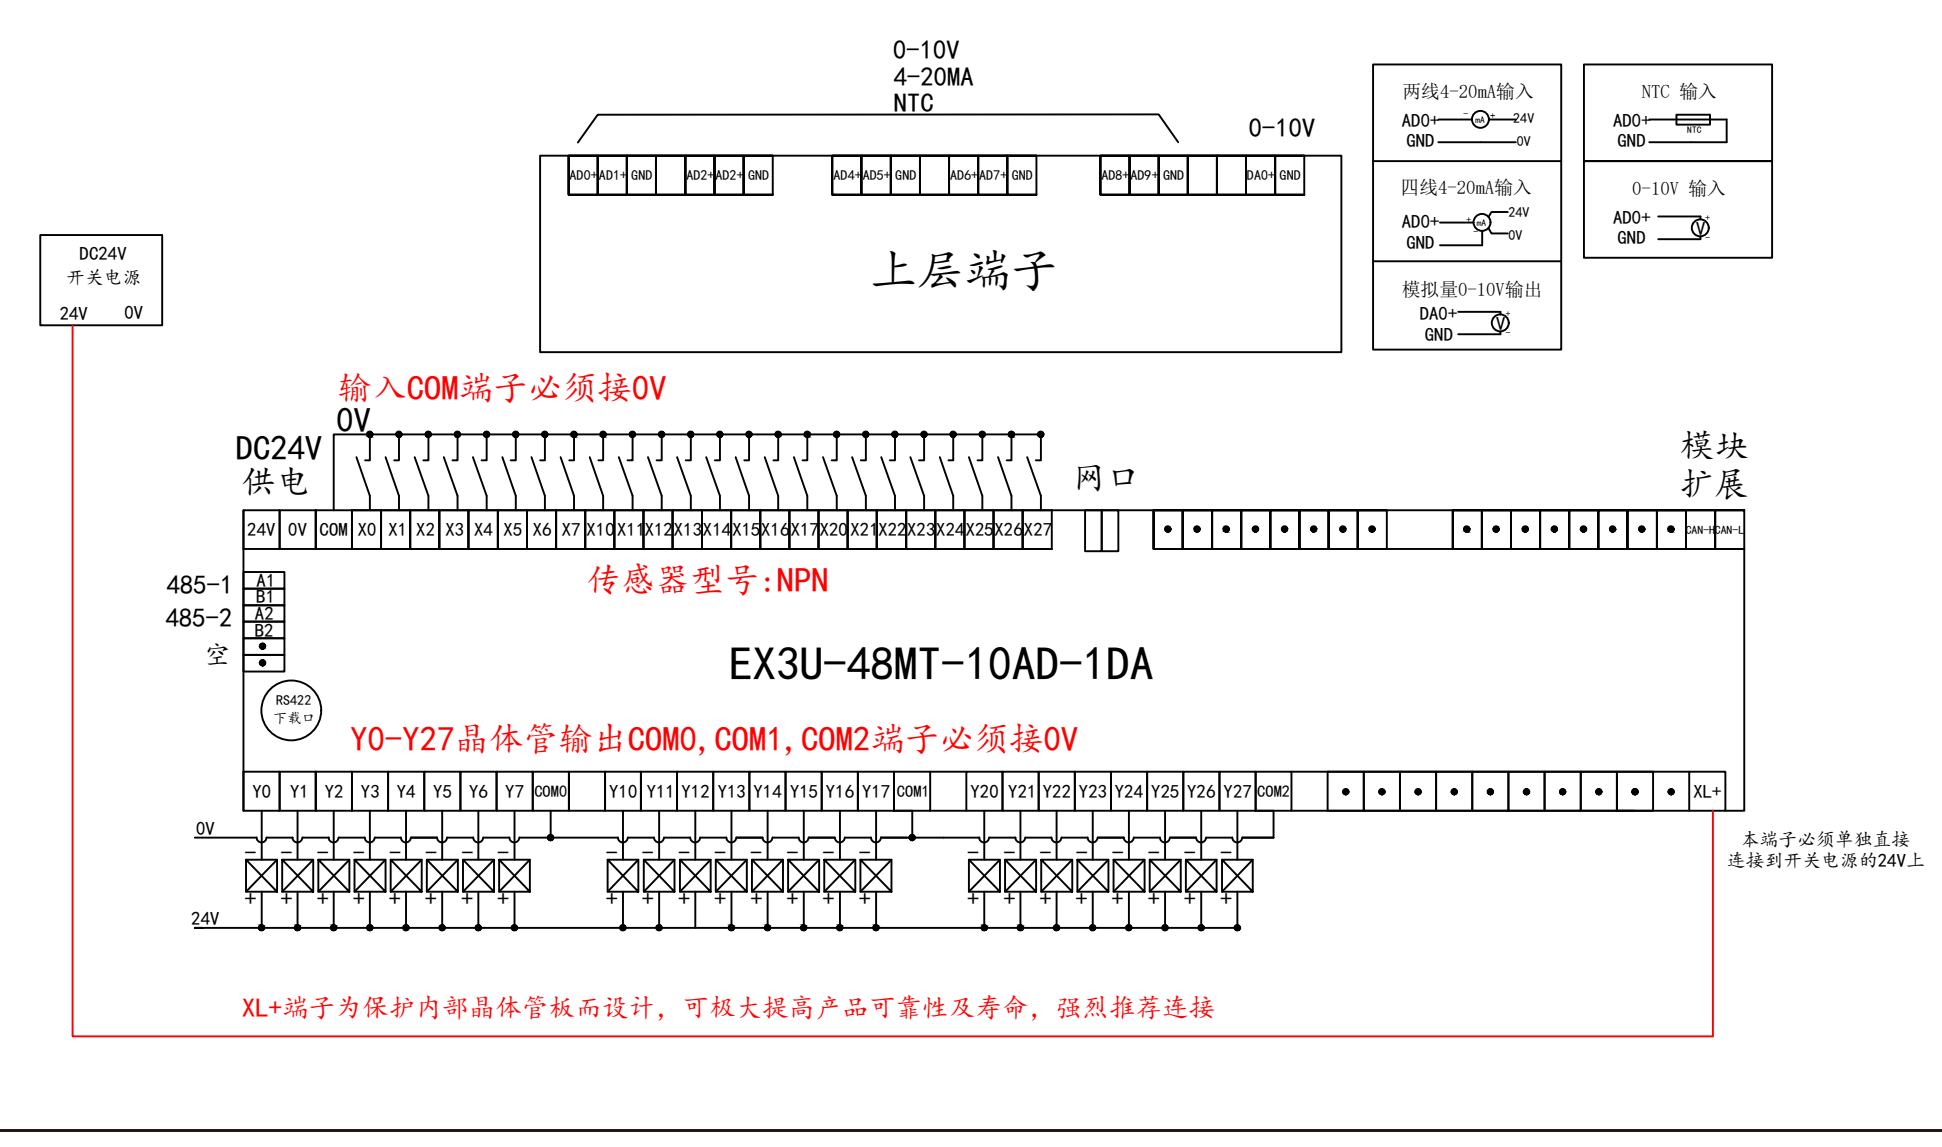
0-10V
4-20MA
NTC

0-10V

AD0+ AD1+ GND AD2+ AD2+ GND AD4+ AD5+ GND AD6+ AD7+ GND AD8+ AD9+ GND DA0+ GND

上层端子

两线4-20mA输入
AD0+ mA 24V
GND 0V

四线4-20mA输入
AD0+ mA 24V
GND 0V

模拟量0-10V输出
DA0+ V
GND

NTC 输入
AD0+ NTC
GND

0-10V 输入
AD0+ V
GND

DC24V
开关电源
24V 0V

输入COM端子必须接0V
0V
DC24V
供电

网口

模块
扩展

| 24V | 0V | COM | X0 | X1 | X2 | X3 | X4 | X5 | X6 | X7 | X10 | X11 | X12 | X13 | X14 | X15 | X16 | X17 | X20 | X21 | X22 | X23 | X24 | X25 | X26 | X27 |
|---|---|---|---|---|---|---|---|---|---|---|---|---|---|---|---|---|---|---|---|---|---|---|---|---|---|---|

• • • • • • • • • • • • • • • • CAN-H CAN-L

485-1 A1 B1
485-2 A2 B2
空 • •

传感器型号:NPN

EX3U-48MT-10AD-1DA

RS422
下载口

Y0-Y27晶体管输出COM0,COM1,COM2端子必须接0V

| Y0 | Y1 | Y2 | Y3 | Y4 | Y5 | Y6 | Y7 | COM0 | | Y10 | Y11 | Y12 | Y13 | Y14 | Y15 | Y16 | Y17 | COM1 | | Y20 | Y21 | Y22 | Y23 | Y24 | Y25 | Y26 | Y27 | COM2 | | • | • | • | • | • | • | • | • | • | • | XL+ |
|---|---|---|---|---|---|---|---|---|---|---|---|---|---|---|---|---|---|---|---|---|---|---|---|---|---|---|---|---|---|---|---|---|---|---|---|---|---|---|---|---|

0V
24V

本端子必须单独直接连接到开关电源的24V上

XL+端子为保护内部晶体管板而设计，可极大提高产品可靠性及寿命，强烈推荐连接